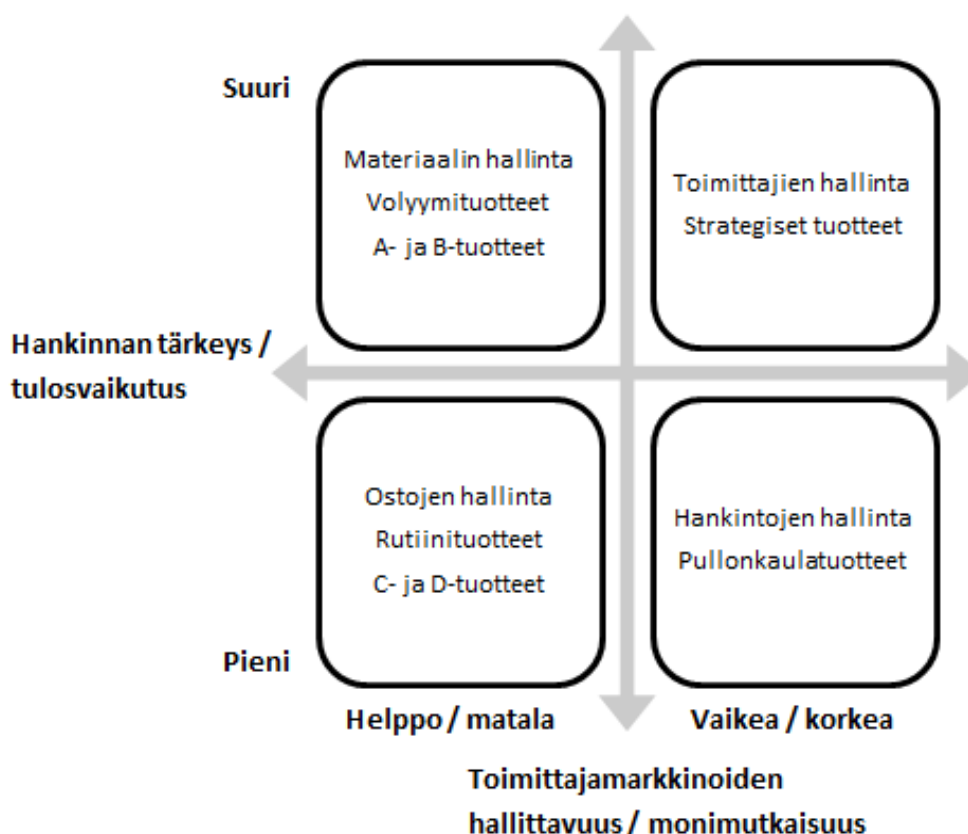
Suuri

Materiaalin hallinta
Volyymituotteet
A- ja B-tuotteet

Toimittajien hallinta
Strategiset tuotteet

Hankinnan tärkeys / tulosvaikutus

Ostojen hallinta
Rutiinituotteet
C- ja D-tuotteet

Hankintojen hallinta
Pullonkaulatuotteet

Pieni

Helppo / matala

Vaikea / korkea

Toimittajamarkkinoiden hallittavuus / monimutkaisuus